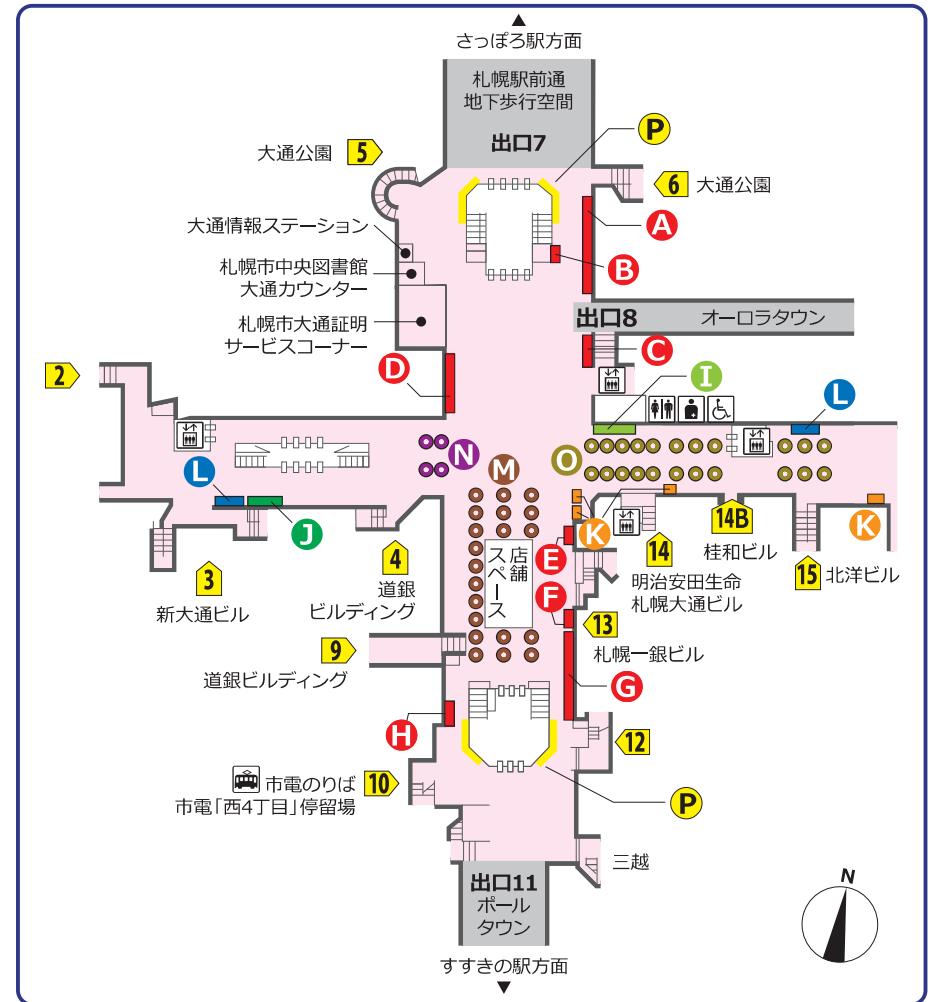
▲
さっぽろ駅方面

札幌駅前通
地下歩行空間

出口7

P

大通公園 5

6 大通公園

A

大通情報ステーション

B

札幌市中央図書館
大通カウンター

札幌市大通証明
サービスコーナー

出口8 オーロラタウン

C

D

2

I

L

N

M

O

L

J

K

14B

3

4

E

14

桂和ビル

15 北洋ビル

新大通ビル

道銀
ビルディング

店舗
スペース

F

明治安田生命
札幌大通ビル

13

9

札幌一銀ビル

道銀ビルディング

G

H

12

市電のりば 10
市電「西4丁目」停留場

P

三越

出口11
ポール
タウン

N

すすきの駅方面
▼